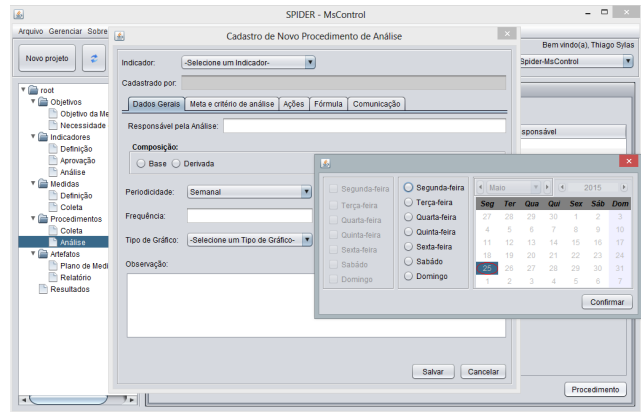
SPIDER - MsControl

Arquivo Gerenciar Sobre

Novo projeto

Bem vindo(a), Thiago Sylas

Spider-MsControl

root
Objetivos
Objetivo da Me
Necessidade
Indicadores
Definição
Aprovação
Análise
Medidas
Definição
Coleta
Procedimentos
Coleta
Análise
Artefatos
Plano de Medi
Relatório
Resultados

sponsável

Procedimento

Cadastro de Novo Procedimento de Análise

Indicador: -Selecione um Indicador-

Cadastrado por:

Dados Gerais | Meta e critério de análise | Ações | Fórmula | Comunicação

Responsável pela Análise:

Composição:
Base Derivada

Periodicidade: Semanal

Frequência:

Tipo de Gráfico: -Selecione um Tipo de Gráfico-

Observação:

Salvar Cancelar

Segunda-feira
Terça-feira
Quarta-feira
Quinta-feira
Sexta-feira
Sabádo
Domingo

Segunda-feira
Terça-feira
Quarta-feira
Quinta-feira
Sexta-feira
Sabádo
Domingo

Maio 2015

| Seg | Ter | Qua | Qui | Sex | Sáb | Dom |
|---|---|---|---|---|---|---|
| 27 | 28 | 29 | 30 | 1 | 2 | 3 |
| 4 | 5 | 6 | 7 | 8 | 9 | 10 |
| 11 | 12 | 13 | 14 | 15 | 16 | 17 |
| 18 | 19 | 20 | 21 | 22 | 23 | 24 |
| 25 | 26 | 27 | 28 | 29 | 30 | 31 |
| 1 | 2 | 3 | 4 | 5 | 6 | 7 |

Confirmar